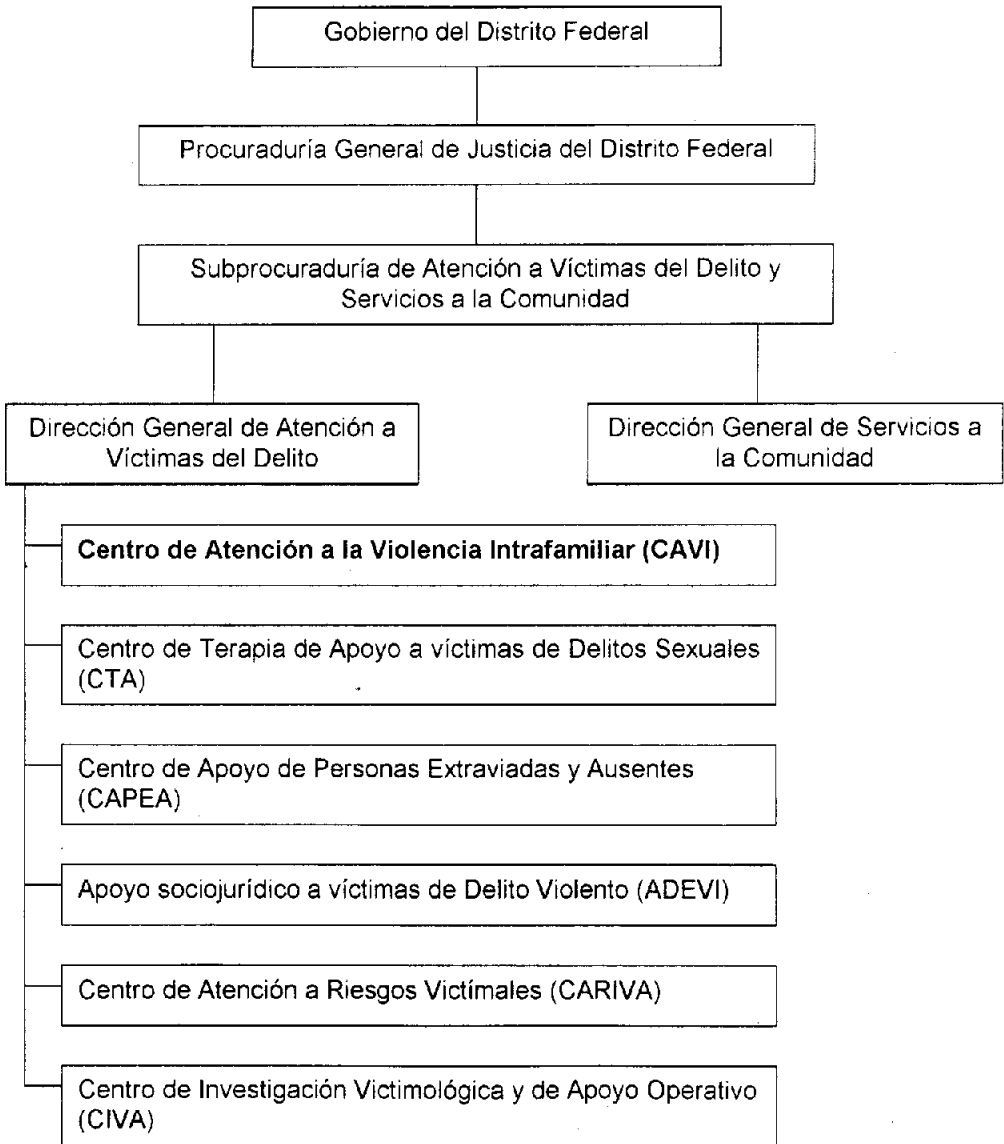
Gobierno del Distrito Federal

Procuraduría General de Justicia del Distrito Federal

Subprocuraduría de Atención a Víctimas del Delito y Servicios a la Comunidad

Dirección General de Atención a Víctimas del Delito

Dirección General de Servicios a la Comunidad

Centro de Atención a la Violencia Intrafamiliar (CAVI)

Centro de Terapia de Apoyo a víctimas de Delitos Sexuales (CTA)

Centro de Apoyo de Personas Extraviadas y Ausentes (CAPEA)

Apoyo sociojurídico a víctimas de Delito Violento (ADEVI)

Centro de Atención a Riesgos Victímales (CARIVA)

Centro de Investigación Victimológica y de Apoyo Operativo (CIVA)